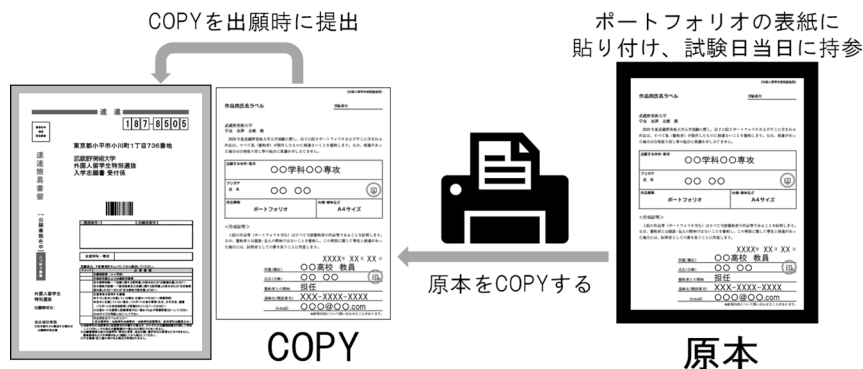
COPYを出願時に提出

ポートフォリオの表紙に
貼り付け、試験日当日に持参

速達
187-8505
東京都小平市小川町1丁目736番地
武蔵野美術大学
外国人留学生特別選抜
入学志願書 受付係

作品用氏名ラベル
〇〇学科〇〇専攻
〇〇 〇〇
ポートフォリオ
A4サイズ
XXXX年 XX月 XX日
〇〇高校 教員
〇〇 〇〇
担任
XXX-XXXX-XXXX
〇〇〇@〇〇.com

作品用氏名ラベル
〇〇学科〇〇専攻
〇〇 〇〇
ポートフォリオ
A4サイズ
XXXX年 XX月 XX日
〇〇高校 教員
〇〇 〇〇
担任
XXX-XXXX-XXXX
〇〇〇@〇〇.com

原本をCOPYする

COPY

原本